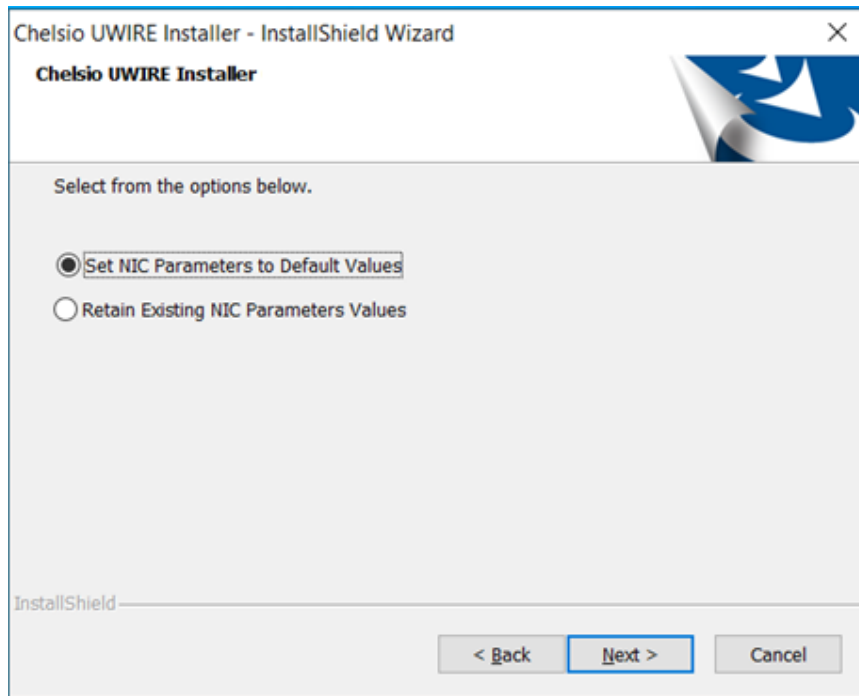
Chelsio UWIRE Installer - InstallShield Wizard

Chelsio UWIRE Installer

Select from the options below.

Set NIC Parameters to Default Values

Retain Existing NIC Parameters Values

InstallShield

< Back

Next >

Cancel